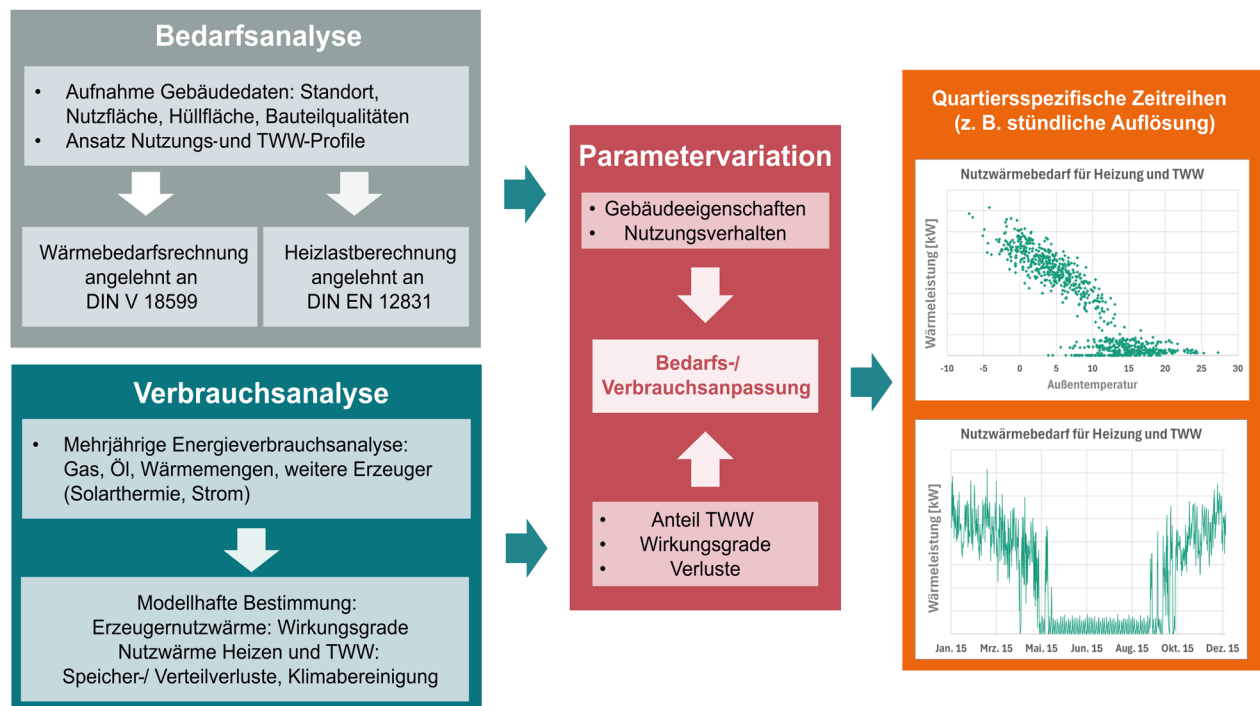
Bedarfsanalyse

- Aufnahme Gebäudedaten: Standort, Nutzfläche, Hüllfläche, Bauteilqualitäten
- Ansatz Nutzungs-und TWW-Profile

Wärmebedarfsrechnung angelehnt an DIN V 18599

Heizlastberechnung angelehnt an DIN EN 12831

Verbrauchsanalyse

- Mehrjährige Energieverbrauchsanalyse: Gas, Öl, Wärmemengen, weitere Erzeuger (Solarthermie, Strom)

Modellhafte Bestimmung: Erzeugernutzwärme: Wirkungsgrade Nutzwärme Heizen und TWW: Speicher-/ Verteilverluste, Klimabereinigung

Parametervariation

- Gebäudeeigenschaften
- Nutzungsverhalten

Bedarfs-/ Verbrauchsanpassung

- Anteil TWW
- Wirkungsgrade
- Verluste

Quartiersspezifische Zeitreihen (z. B. stündliche Auflösung)

Nutzwärmebedarf für Heizung und TWW

Wärmeleistung [kW]

-10 -5 0 5 10 15 20 25 30

Außentemperatur

Nutzwärmebedarf für Heizung und TWW

Wärmeleistung [kW]

Jan. 15 Mrz. 15 Mai. 15 Jun. 15 Aug. 15 Okt. 15 Dez. 15